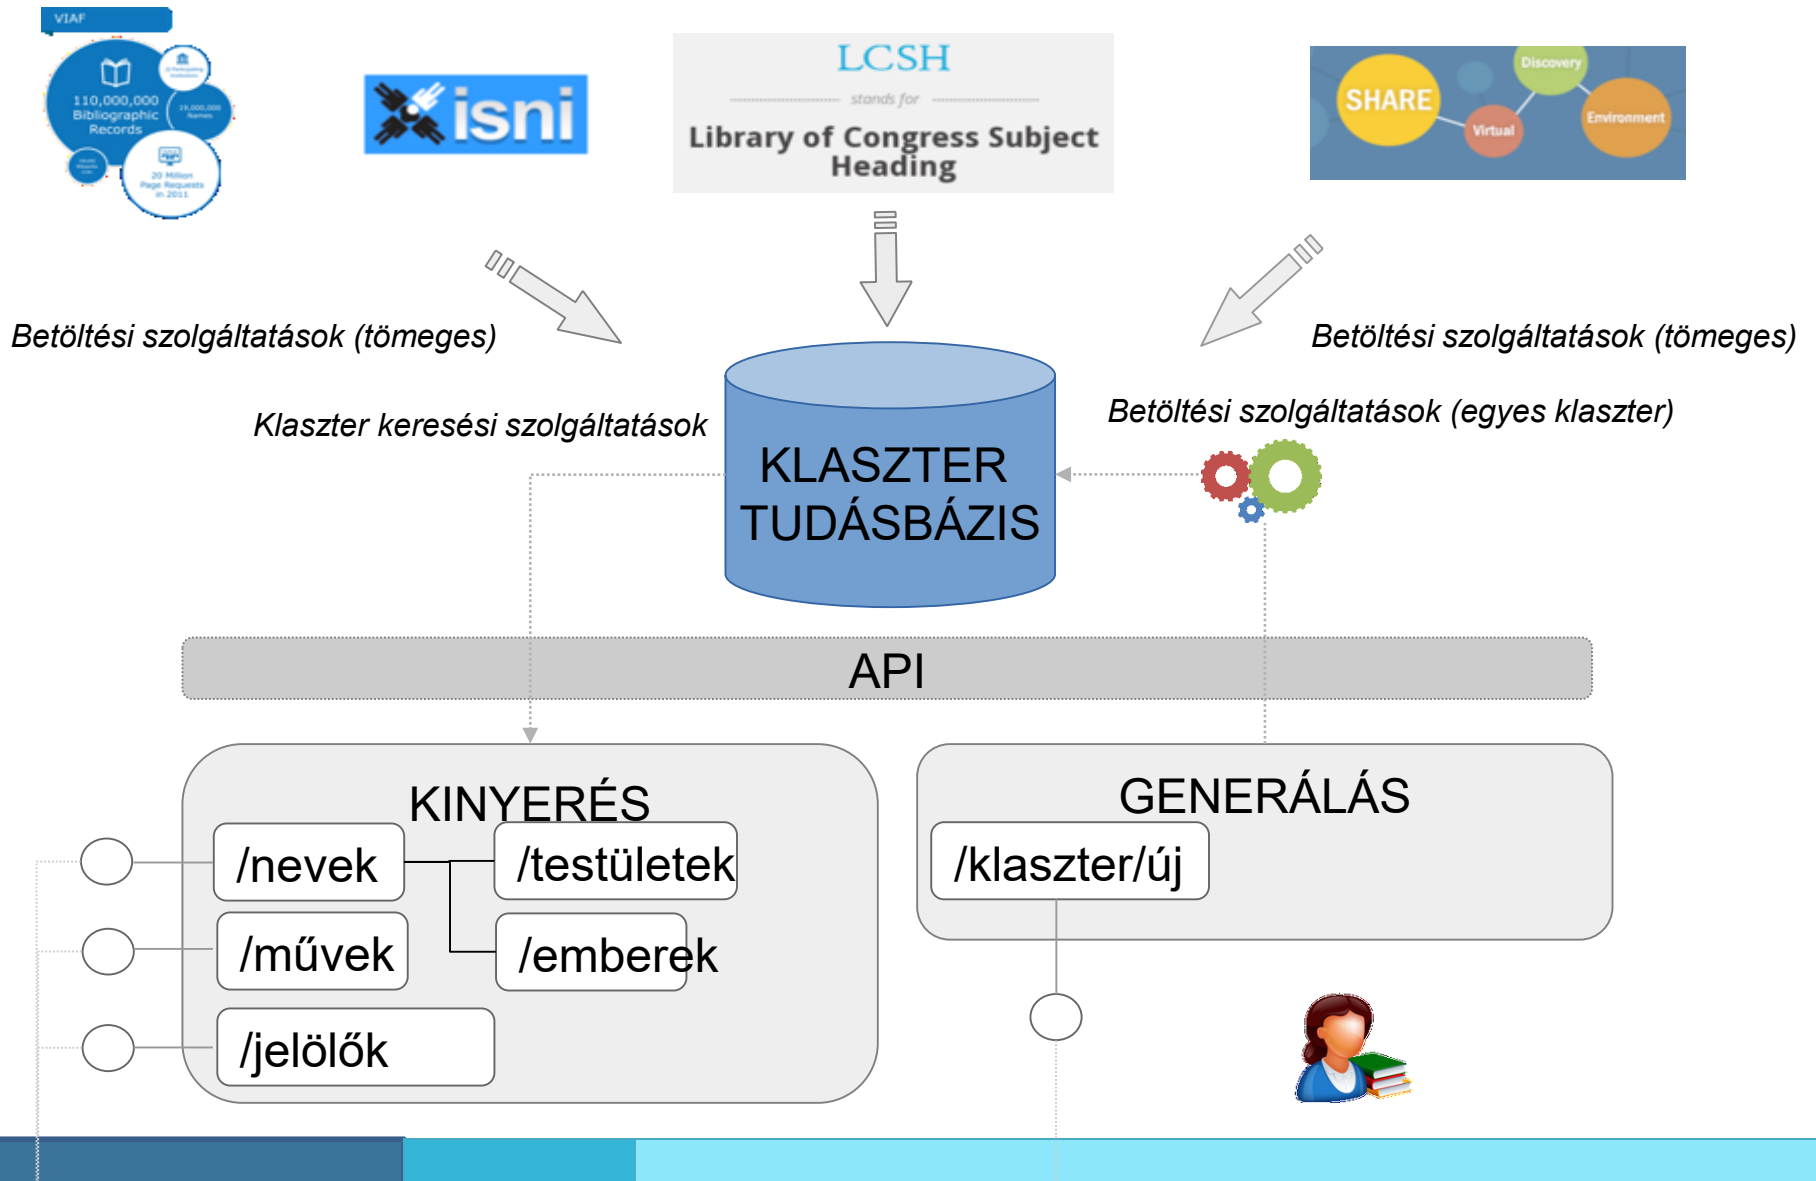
VIAF
110,000,000 Bibliographic Records
20 Million Page Requests in 2011

isni

LCSH
stands for
Library of Congress Subject Heading

SHARE
Discovery
Virtual
Environment

Betöltési szolgáltatások (tömeges)

Betöltési szolgáltatások (tömeges)

Klaszter keresési szolgáltatások

KLASZTER TUDÁSBÁZIS

Betöltési szolgáltatások (egyes klaszter)

API

KINYERÉS
/nevek
/testületek
/művek
/emberek
/jelölők

GENERÁLÁS
/klaszter/új